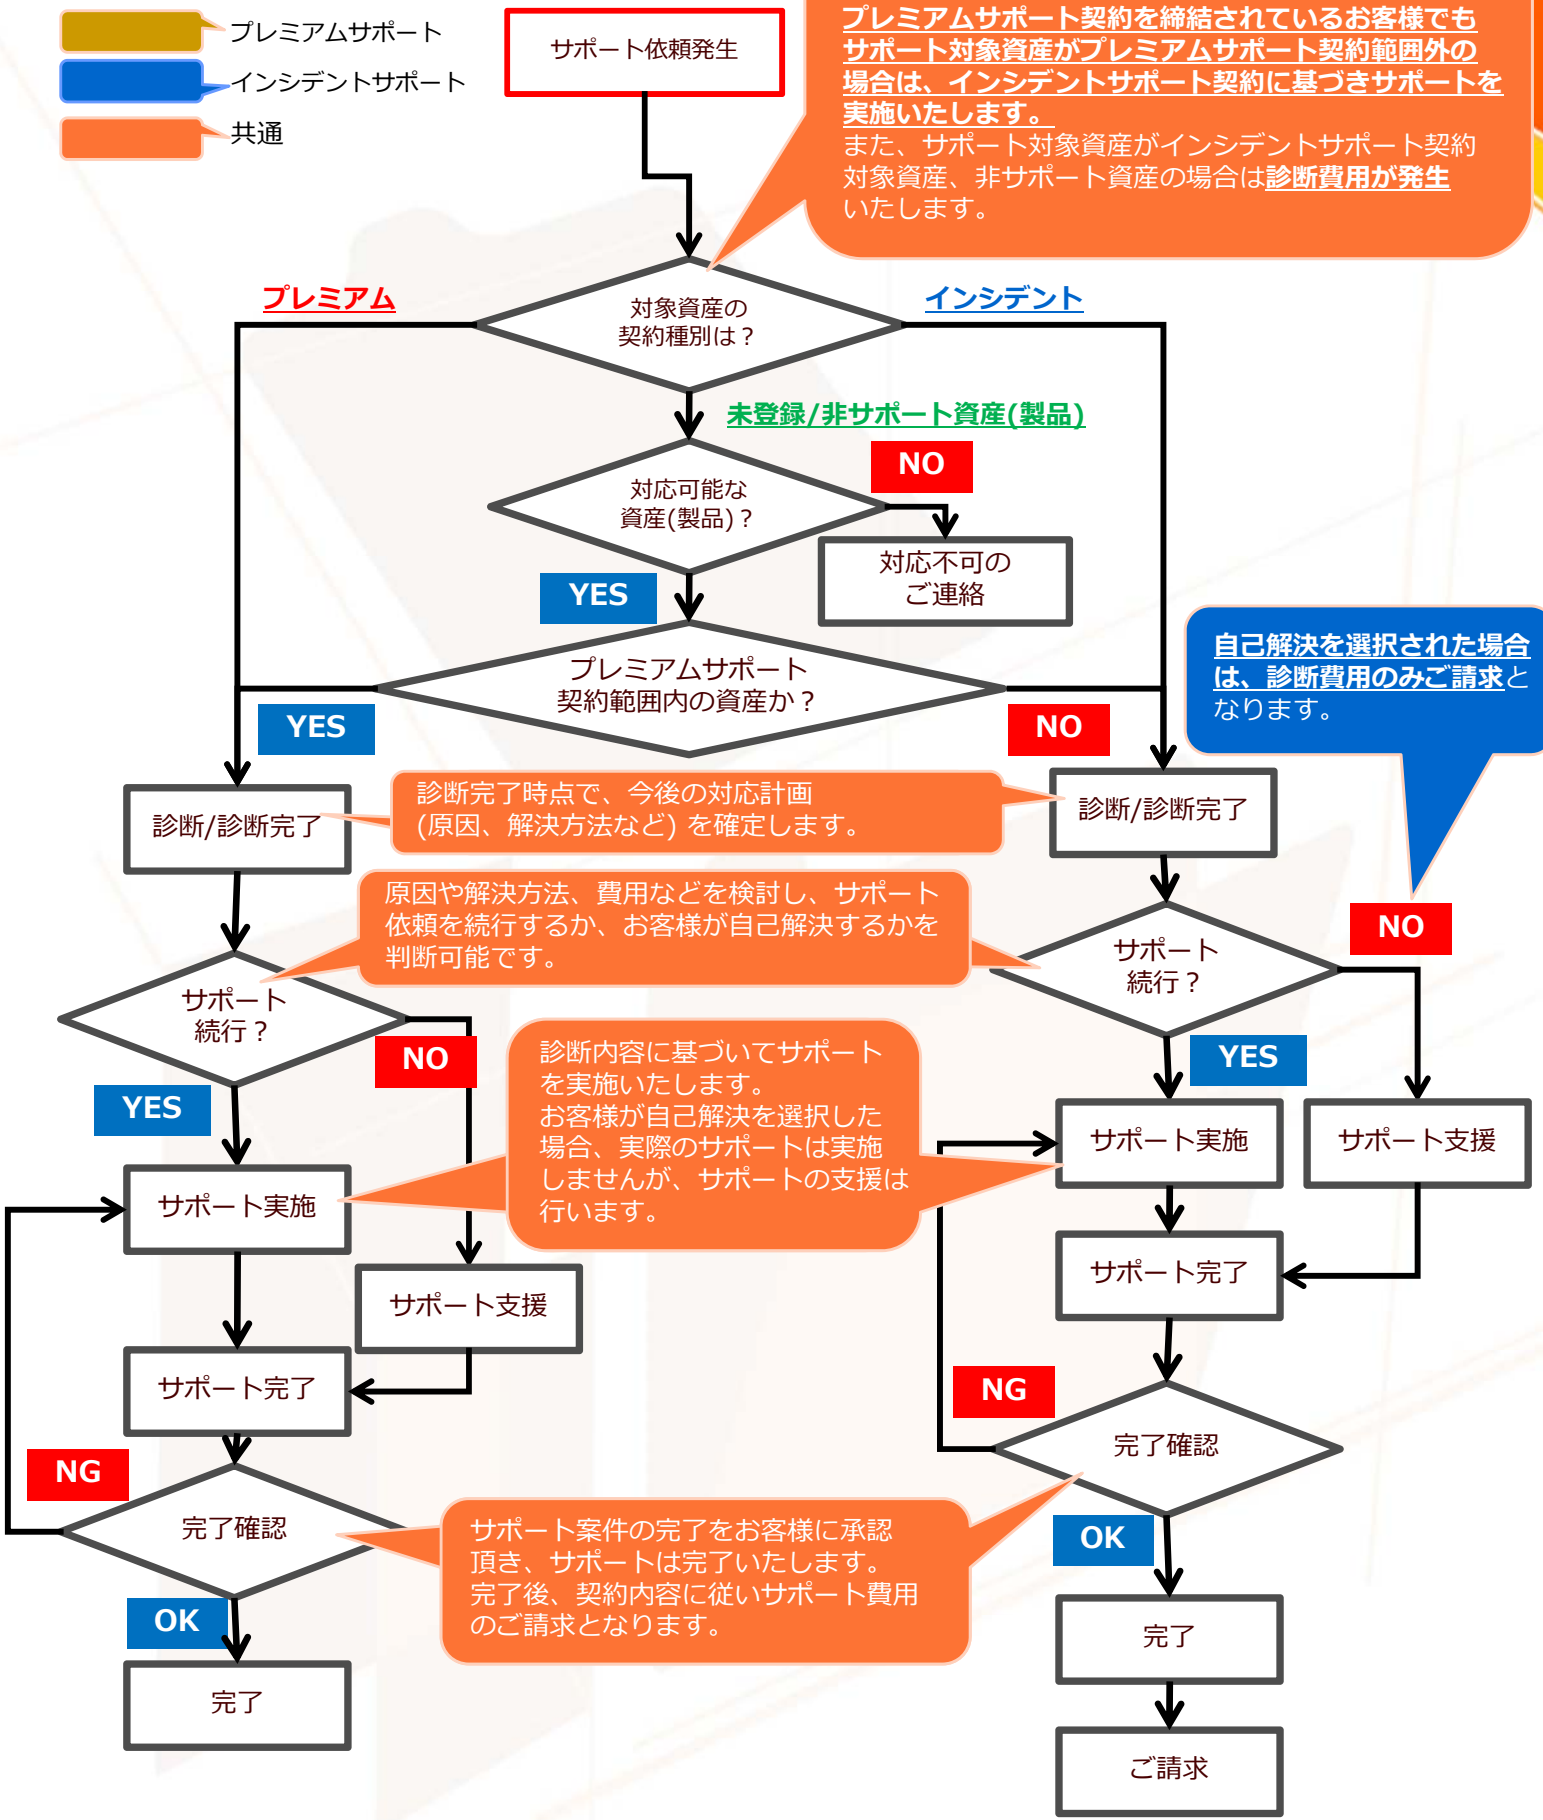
プレミアムサポート
インシデントサポート
共通

サポート依頼発生

プレミアムサポート契約を締結されているお客様でもサポート対象資産がプレミアムサポート契約範囲外の場合は、インシデントサポート契約に基づきサポートを実施いたします。
また、サポート対象資産がインシデントサポート契約対象資産、非サポート資産の場合は診断費用が発生いたします。

プレミアム
インシデント

対象資産の契約種別は？

未登録/非サポート資産(製品)

対応可能な資産(製品)？
NO
対応不可のご連絡
YES

プレミアムサポート契約範囲内の資産か？
YES
NO

自己解決を選択された場合は、診断費用のみご請求となります。

診断/診断完了
診断完了時点で、今後の対応計画(原因、解決方法など) を確定します。
診断/診断完了

原因や解決方法、費用などを検討し、サポート依頼を続行するか、お客様が自己解決するかを判断可能です。

NO
サポート続行？
サポート続行？
NO
YES
YES

診断内容に基づいてサポートを実施いたします。
お客様が自己解決を選択した場合、実際のサポートは実施しませんが、サポートの支援は行います。

サポート実施
サポート支援
サポート実施
サポート支援
サポート完了
サポート完了

NG
NG
完了確認
完了確認

サポート案件の完了をお客様に承認頂き、サポートは完了いたします。
完了後、契約内容に従いサポート費用のご請求となります。

OK
OK
完了
完了
ご請求